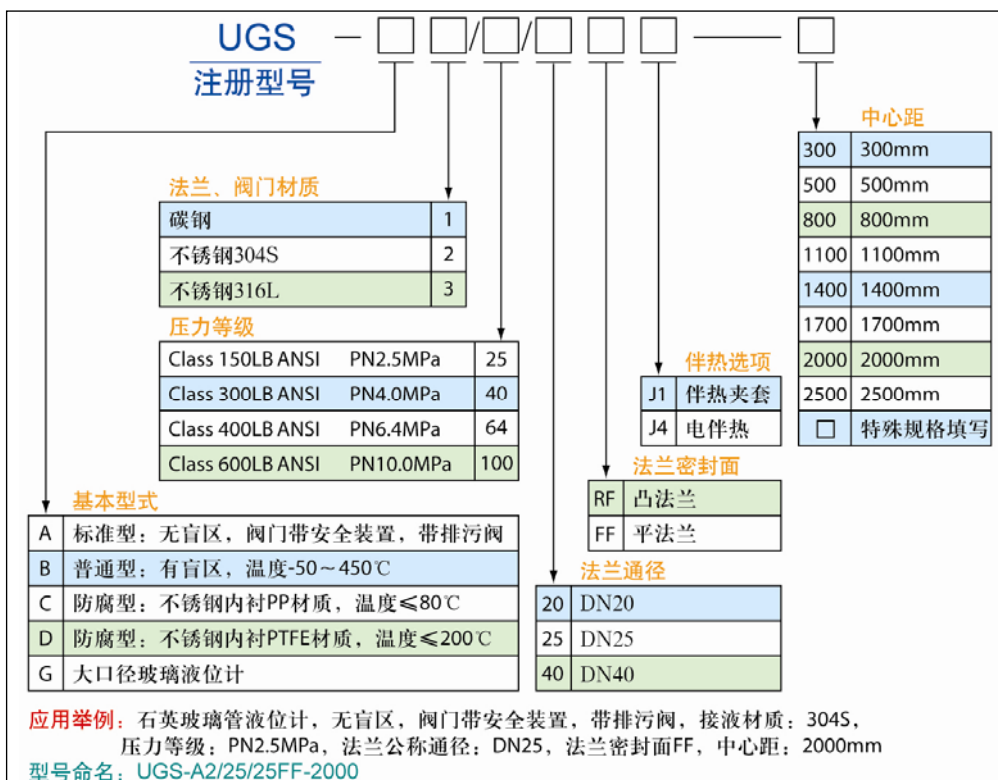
UGS — □ □/□/□ □ □ —— □
注册型号

法兰、阀门材质

| 碳钢 | 1 |
|---|---|
| 不锈钢304S | 2 |
| 不锈钢316L | 3 |

压力等级

| Class 150LB ANSI | PN2.5MPa | 25 |
|---|---|---|
| Class 300LB ANSI | PN4.0MPa | 40 |
| Class 400LB ANSI | PN6.4MPa | 64 |
| Class 600LB ANSI | PN10.0MPa | 100 |

基本型式

| A | 标准型：无盲区，阀门带安全装置，带排污阀 |
|---|---|
| B | 普通型：有盲区，温度-50～450℃ |
| C | 防腐型：不锈钢内衬PP材质，温度≤80℃ |
| D | 防腐型：不锈钢内衬PTFE材质，温度≤200℃ |
| G | 大口径玻璃液位计 |

伴热选项

| J1 | 伴热夹套 |
|---|---|
| J4 | 电伴热 |

法兰密封面

| RF | 凸法兰 |
|---|---|
| FF | 平法兰 |

法兰通径

| 20 | DN20 |
|---|---|
| 25 | DN25 |
| 40 | DN40 |

中心距

| 300 | 300mm |
|---|---|
| 500 | 500mm |
| 800 | 800mm |
| 1100 | 1100mm |
| 1400 | 1400mm |
| 1700 | 1700mm |
| 2000 | 2000mm |
| 2500 | 2500mm |
| □ | 特殊规格填写 |

应用举例：石英玻璃管液位计，无盲区，阀门带安全装置，带排污阀，接液材质：304S，压力等级：PN2.5MPa，法兰公称通径：DN25，法兰密封面FF，中心距：2000mm
型号命名：UGS-A2/25/25FF-2000